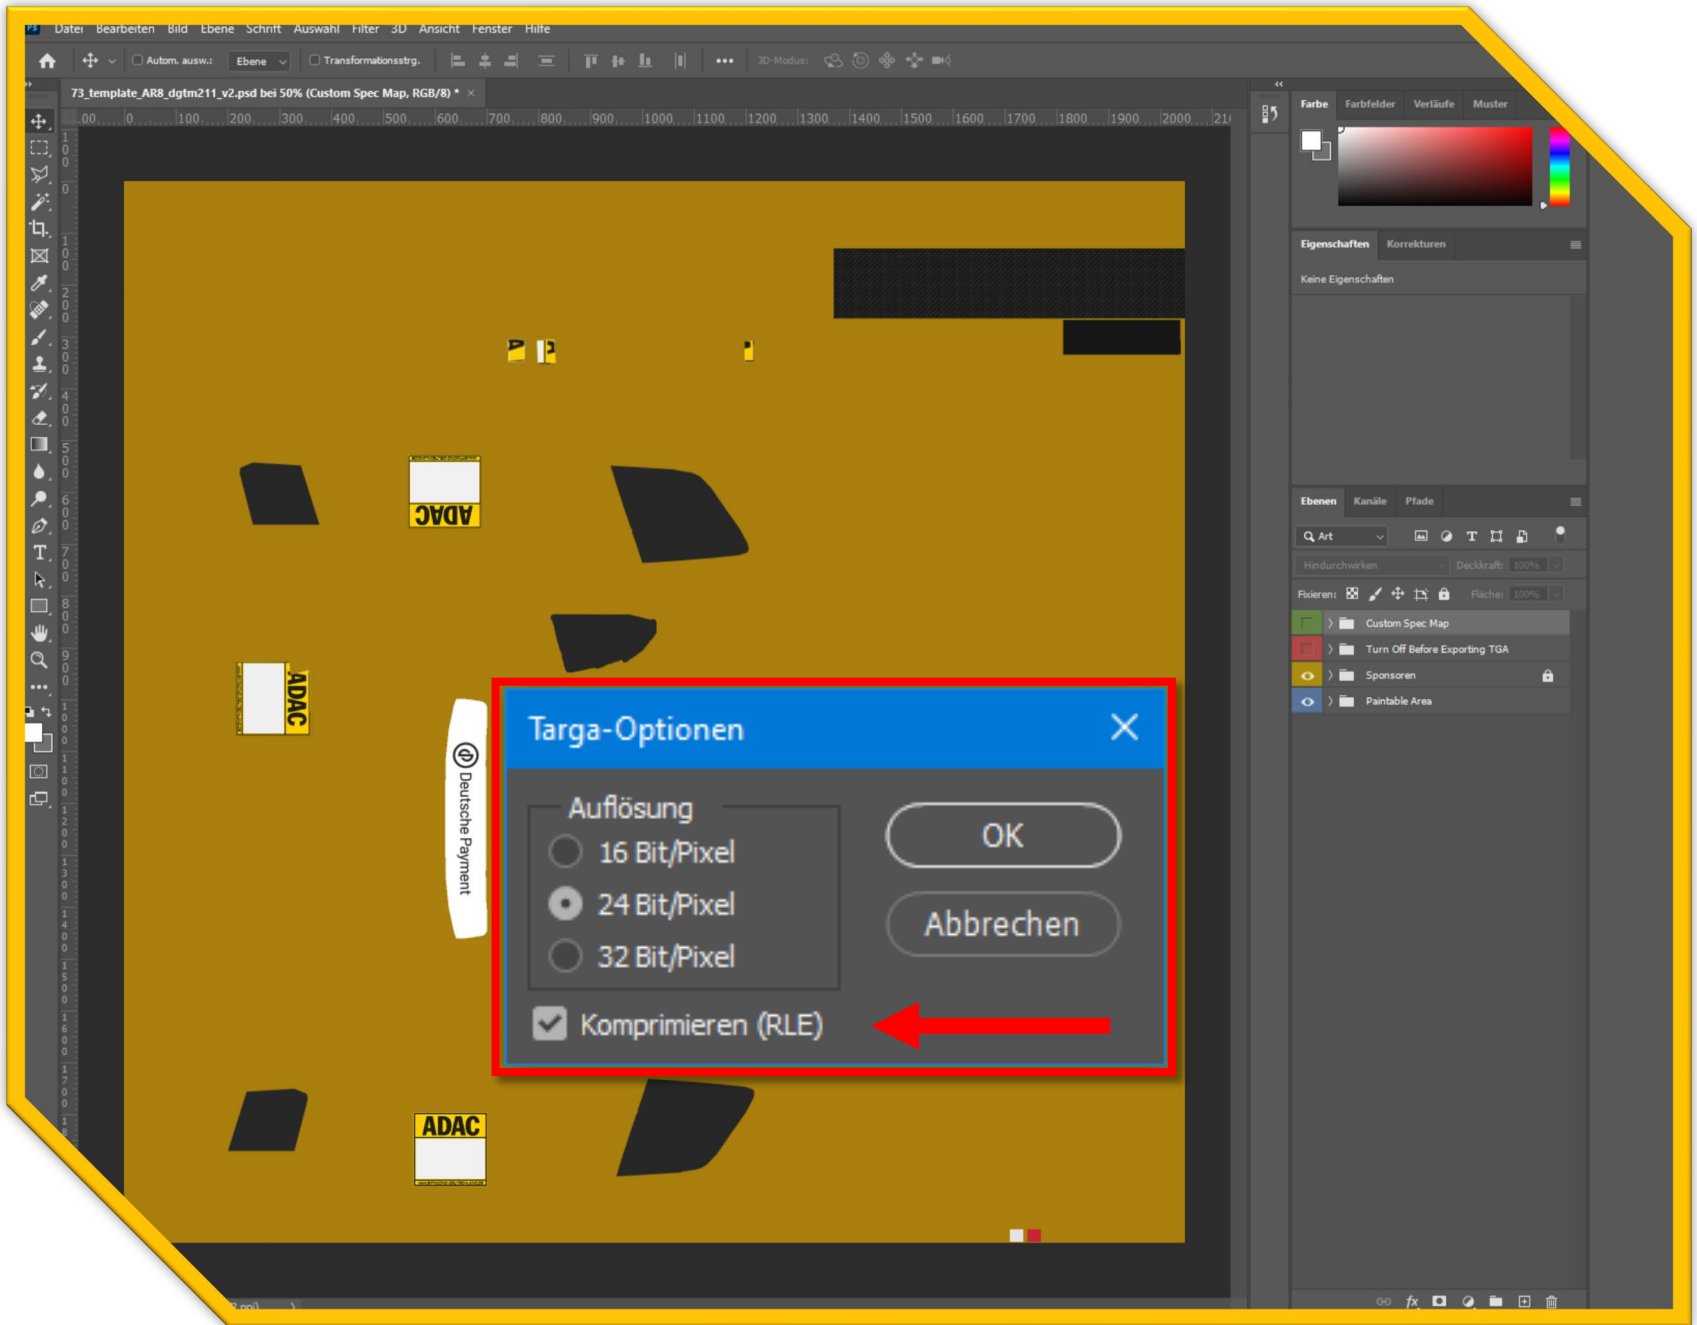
Datei Bearbeiten Bild Ebene Schrift Auswahl Filter 3D Ansicht Fenster Hilfe

Autom. ausw.: Ebene Transformationsstrg. ••• 3D-Modus:

73_template_AR8_dgtm211_v2.psd bei 50% (Custom Spec Map, RGB/8) * ×

00 0 100 200 300 400 500 600 700 800 900 1000 1100 1200 1300 1400 1500 1600 1700 1800 1900 2000 21

ADAC

ADAC

Deutsche Payment

ADAC

Targa-Optionen

Auflösung

16 Bit/Pixel

24 Bit/Pixel

32 Bit/Pixel

OK

Abbrechen

Komprimieren (RLE)

Farbe Farbfelder Verläufe Muster

Eigenschaften Korrekturen

Keine Eigenschaften

Ebenen Kanäle Pfade

Art

Hindurchwirken Deckkraft: 100%

Fixieren: Fläche: 100%

Custom Spec Map

Turn Off Before Exporting TGA

Sponsoren

Paintable Area